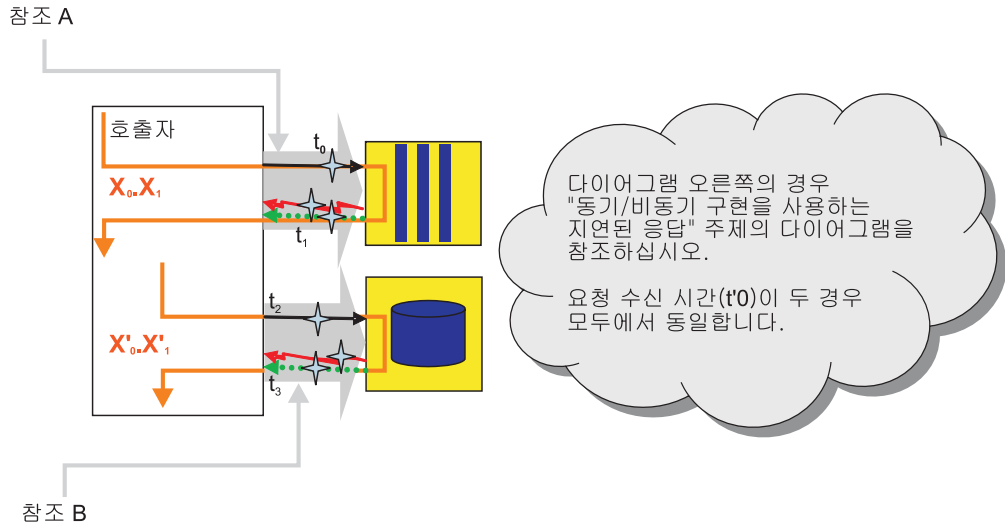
참조 A

호출자

$X_0$..$X_1$

$t_0$

$t_1$

$t_2$

$X'_0$..$X'_1$

$t_3$

다이어그램 오른쪽의 경우 "동기/비동기 구현을 사용하는 지연된 응답" 주제의 다이어그램을 참조하십시오.

요청 수신 시간(t'0)이 두 경우 모두에서 동일합니다.

참조 B